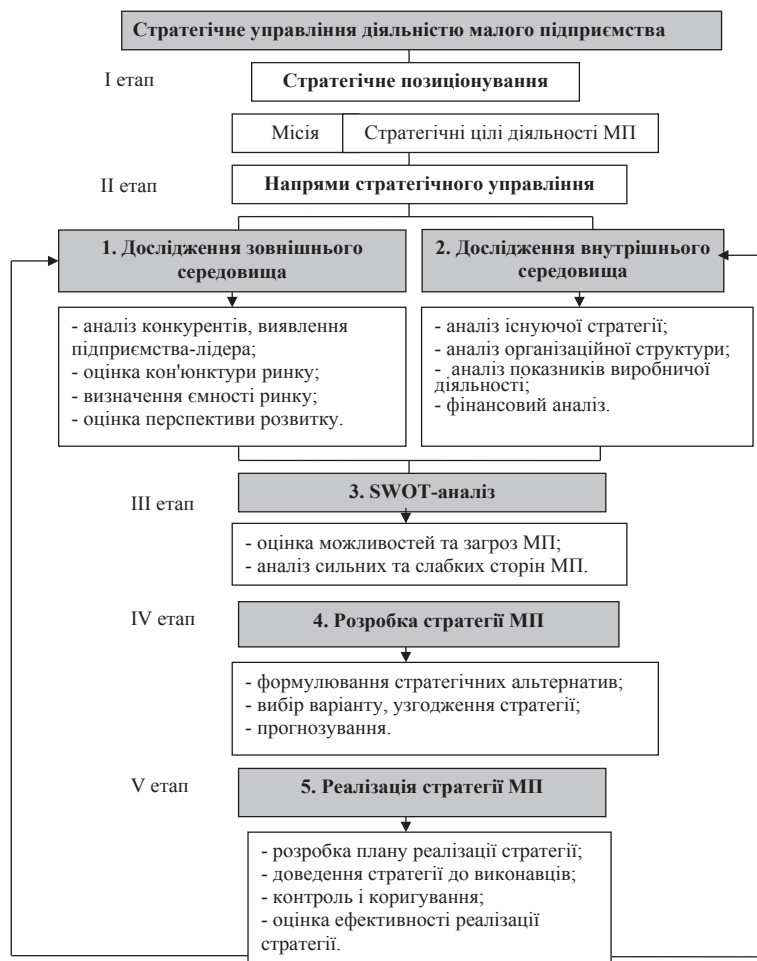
Стратегічне управління діяльністю малого підприємства

І етап

Стратегічне позиціонування

Місія

Стратегічні цілі діяльності МП

ІІ етап

Напрями стратегічного управління

1. Дослідження зовнішнього середовища

- аналіз конкурентів, виявлення підприємства-лідера;
- оцінка кон'юнктури ринку;
- визначення ємності ринку;
- оцінка перспективи розвитку.

2. Дослідження внутрішнього середовища

- аналіз існуючої стратегії;
- аналіз організаційної структури;
- аналіз показників виробничої діяльності;
- фінансовий аналіз.

ІІІ етап

3. SWOT-аналіз

- оцінка можливостей та загроз МП;
- аналіз сильних та слабких сторін МП.

IV етап

4. Розробка стратегії МП

- формулювання стратегічних альтернатив;
- вибір варіанту, узгодження стратегії;
- прогнозування.

V етап

5. Реалізація стратегії МП

- розробка плану реалізації стратегії;
- доведення стратегії до виконавців;
- контроль і коригування;
- оцінка ефективності реалізації стратегії.